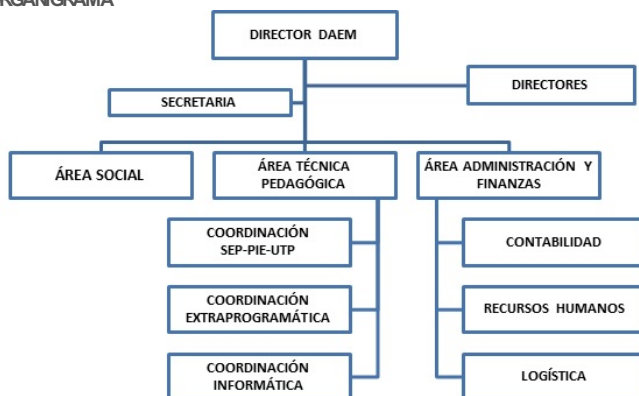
RGANGRAMA

DIRECTOR DAEM

DIRECTORES

SECRETARIA

ÁREA SOCIAL

ÁREA TÉCNICA PEDAGÓGICA

ÁREA ADMINISTRACIÓN Y FINANZAS

COORDINACIÓN SEP-PIE-UTP

COORDINACIÓN EXTRAPROGRAMÁTICA

COORDINACIÓN INFORMÁTICA

CONTABILIDAD

RECURSOS HUMANOS

LOGÍSTICA